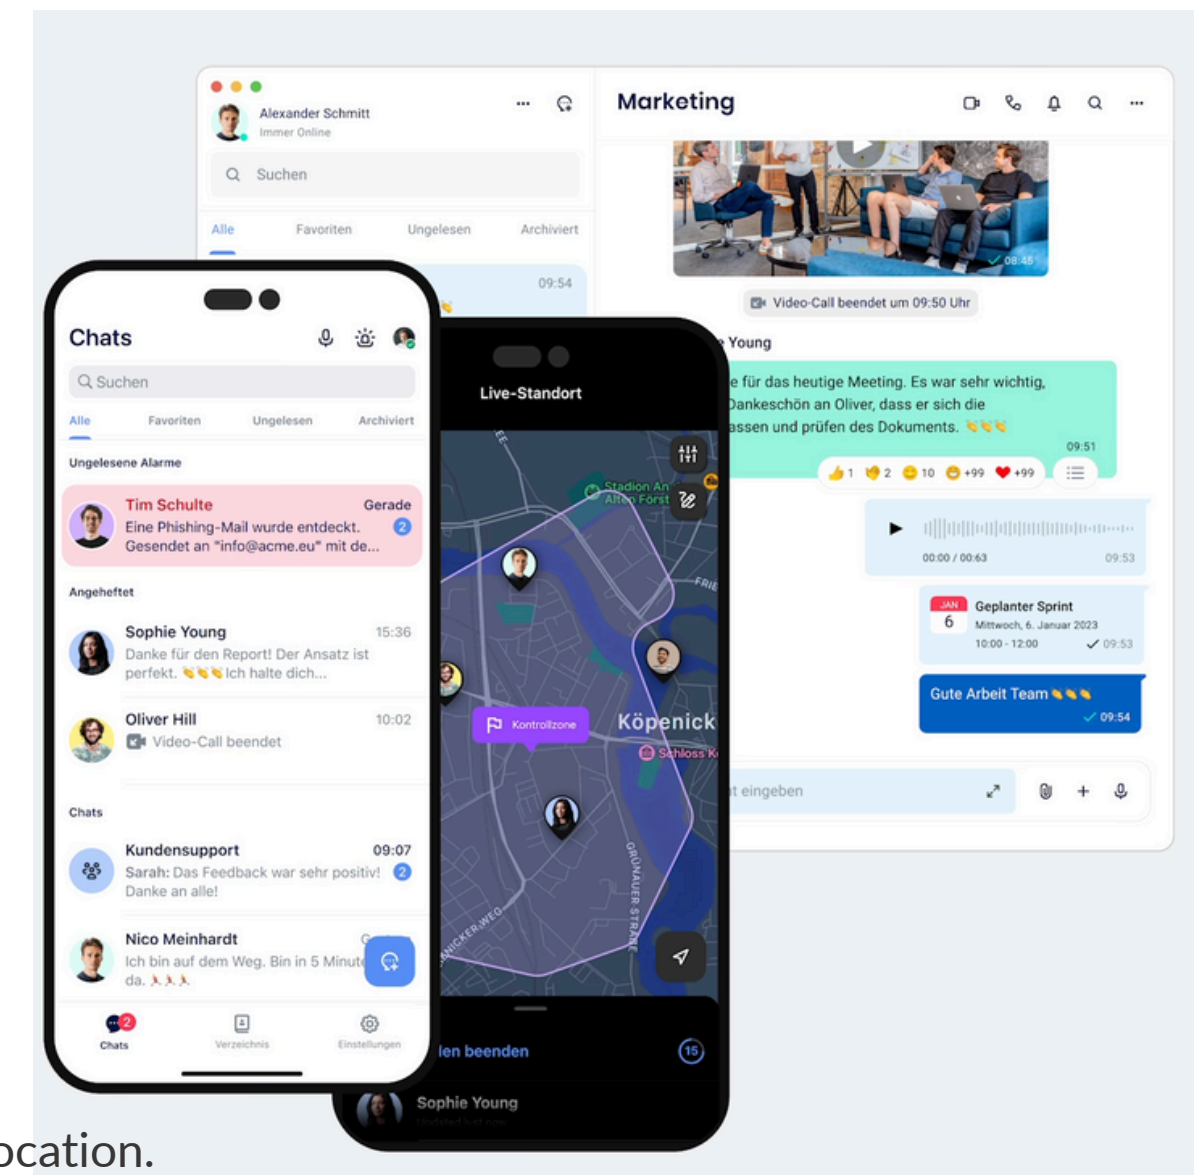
Alexander Schmitt
Immer Online

Suchen

Alle Favoriten Ungelesen Archiviert

09:54

Marketing

Video-Call beendet um 09:50 Uhr

Young

e für das heutige Meeting. Es war sehr wichtig, Dankeschön an Oliver, dass er sich die assen und prüfen des Dokuments.

09:51

1 2 10 +99 +99

00:00 / 00:63 09:53

JAN 6 Geplanter Sprint
Mittwoch, 6. Januar 2023
10:00 - 12:00 09:53

Gute Arbeit Team
09:54

t eingeben

Chats

Suchen

Alle Favoriten Ungelesen Archiviert

Ungelesene Alarme

Tim Schulte Gerade
Eine Phishing-Mail wurde entdeckt. 2
Gesendet an "info@acme.eu" mit de...

Angeheftet

Sophie Young 15:36
Danke für den Report! Der Ansatz ist perfekt. Ich halte dich...

Oliver Hill 10:02
Video-Call beendet

Chats

Kundensupport 09:07
Sarah: Das Feedback war sehr positiv! 2
Danke an alle!

Nico Meinhardt
Ich bin auf dem Weg. Bin in 5 Minut da.

Chats Verzeichnis Einstellungen

Live-Standort

Stadion An Alten Först

Kontrollzone

Köpenick

Schloss K

GRÜNAUER STRASSE

NICKER-WEG

len beenden 15

Sophie Young

ocation.